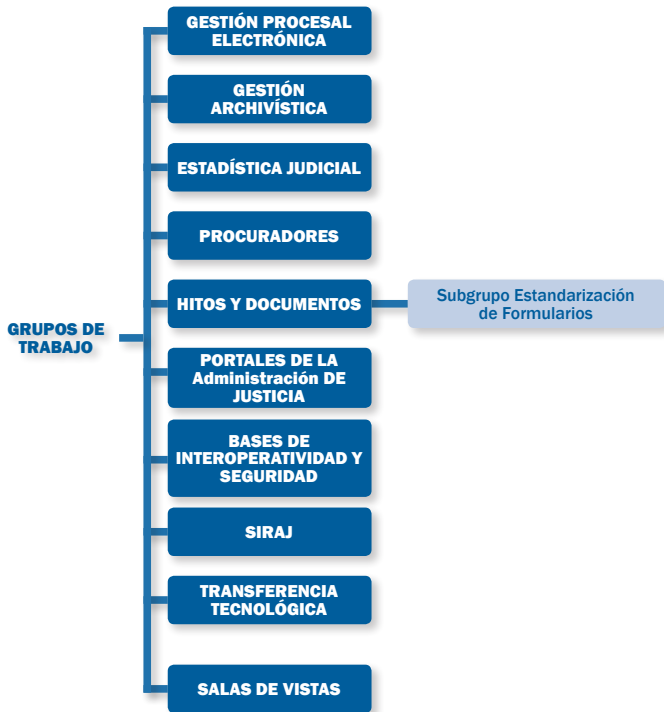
GRUPOS DE TRABAJO

GESTIÓN PROCESAL ELECTRÓNICA

GESTIÓN ARCHIVÍSTICA

ESTADÍSTICA JUDICIAL

PROCURADORES

HITOS Y DOCUMENTOS

Subgrupo Estandarización de Formularios

PORTALES DE LA Administración DE JUSTICIA

BASES DE INTEROPERATIVIDAD Y SEGURIDAD

SIRAJ

TRANSFERENCIA TECNOLÓGICA

SALAS DE VISTAS